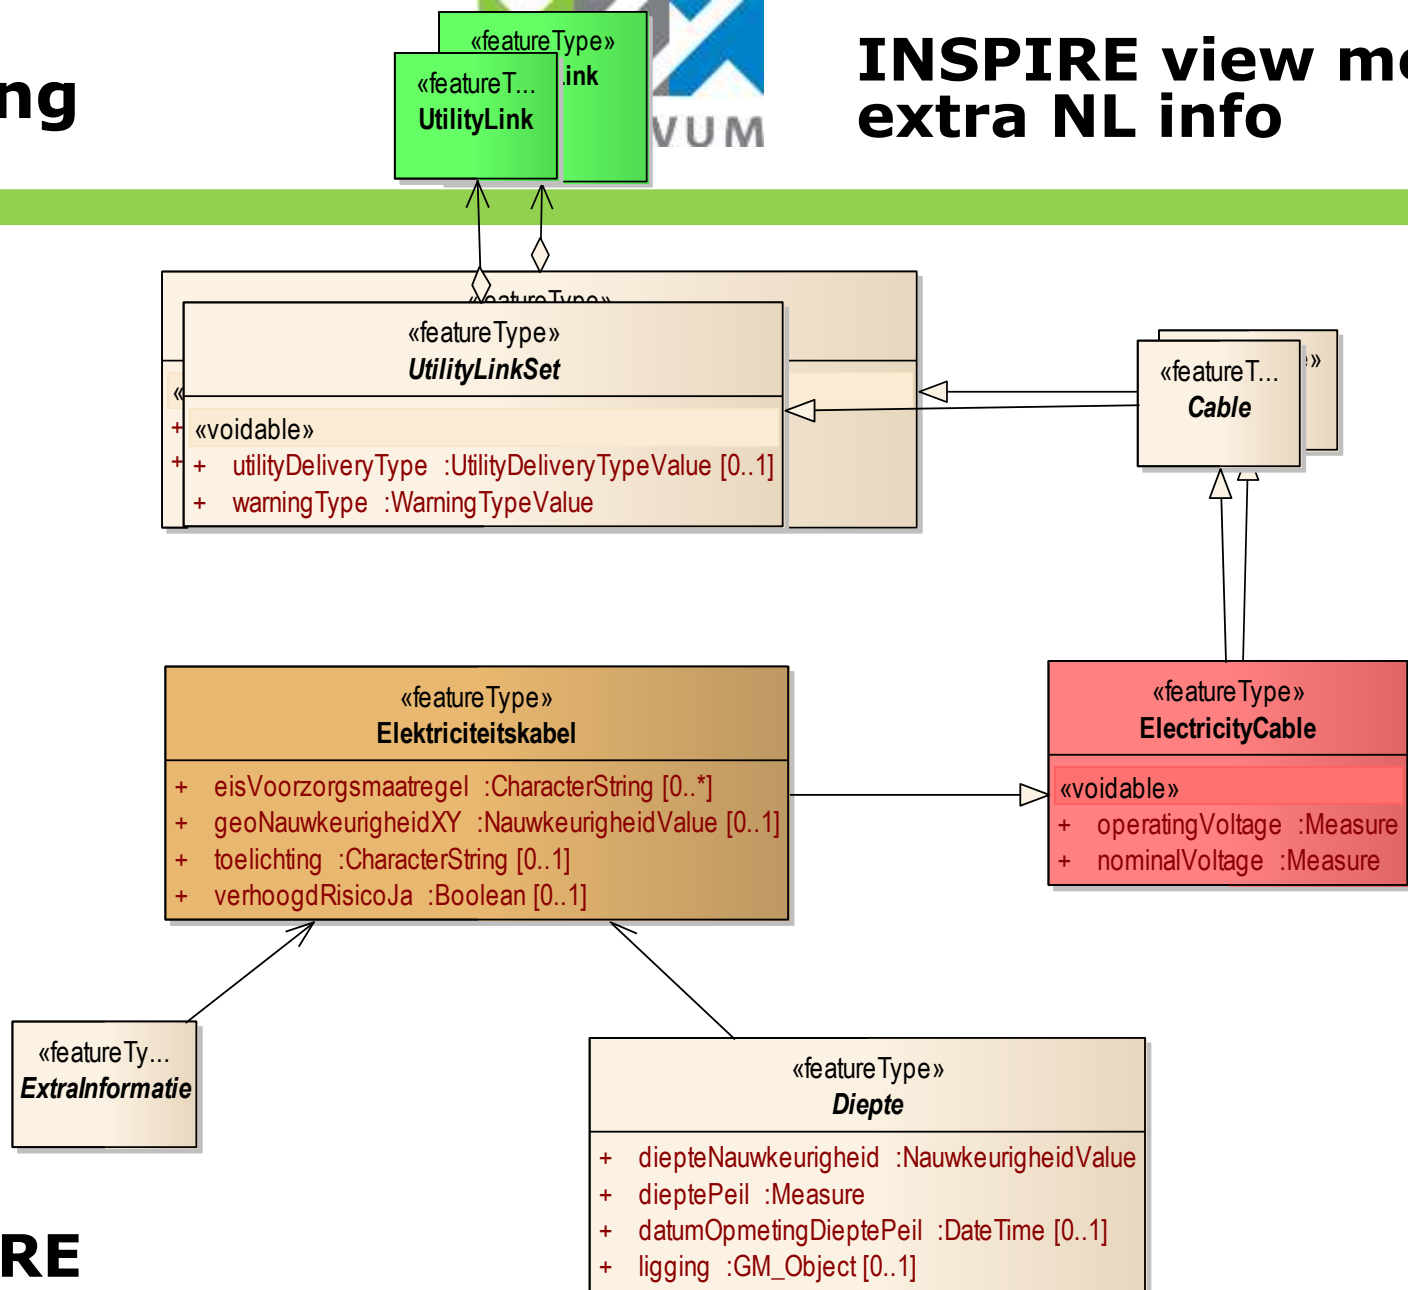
ng

«featureType»
ink

«featureT...
UtilityLink

VUM

INSPIRE view m
extra NL info

«featureType»
UtilityLinkSet

«voidable»
+ utilityDeliveryType :UtilityDeliveryTypeValue [0..1]
+ warningType :WarningTypeValue

«featureT...
Cable

«featureType»
Elektriciteitskabel

+ eisVoorzorgsmaatregel :CharacterString [0..*]
+ geoNauwkeurigheidXY :NauwkeurigheidValue [0..1]
+ toelichting :CharacterString [0..1]
+ verhoogdRisicoJa :Boolean [0..1]

«featureType»
ElectricityCable

«voidable»
+ operatingVoltage :Measure
+ nominalVoltage :Measure

«featureTy...
ExtraInformatie

«featureType»
Diepte

+ diepteNauwkeurigheid :NauwkeurigheidValue
+ dieptePeil :Measure
+ datumOpmetingDieptePeil :DateTime [0..1]
+ ligging :GM_Object [0..1]

RE